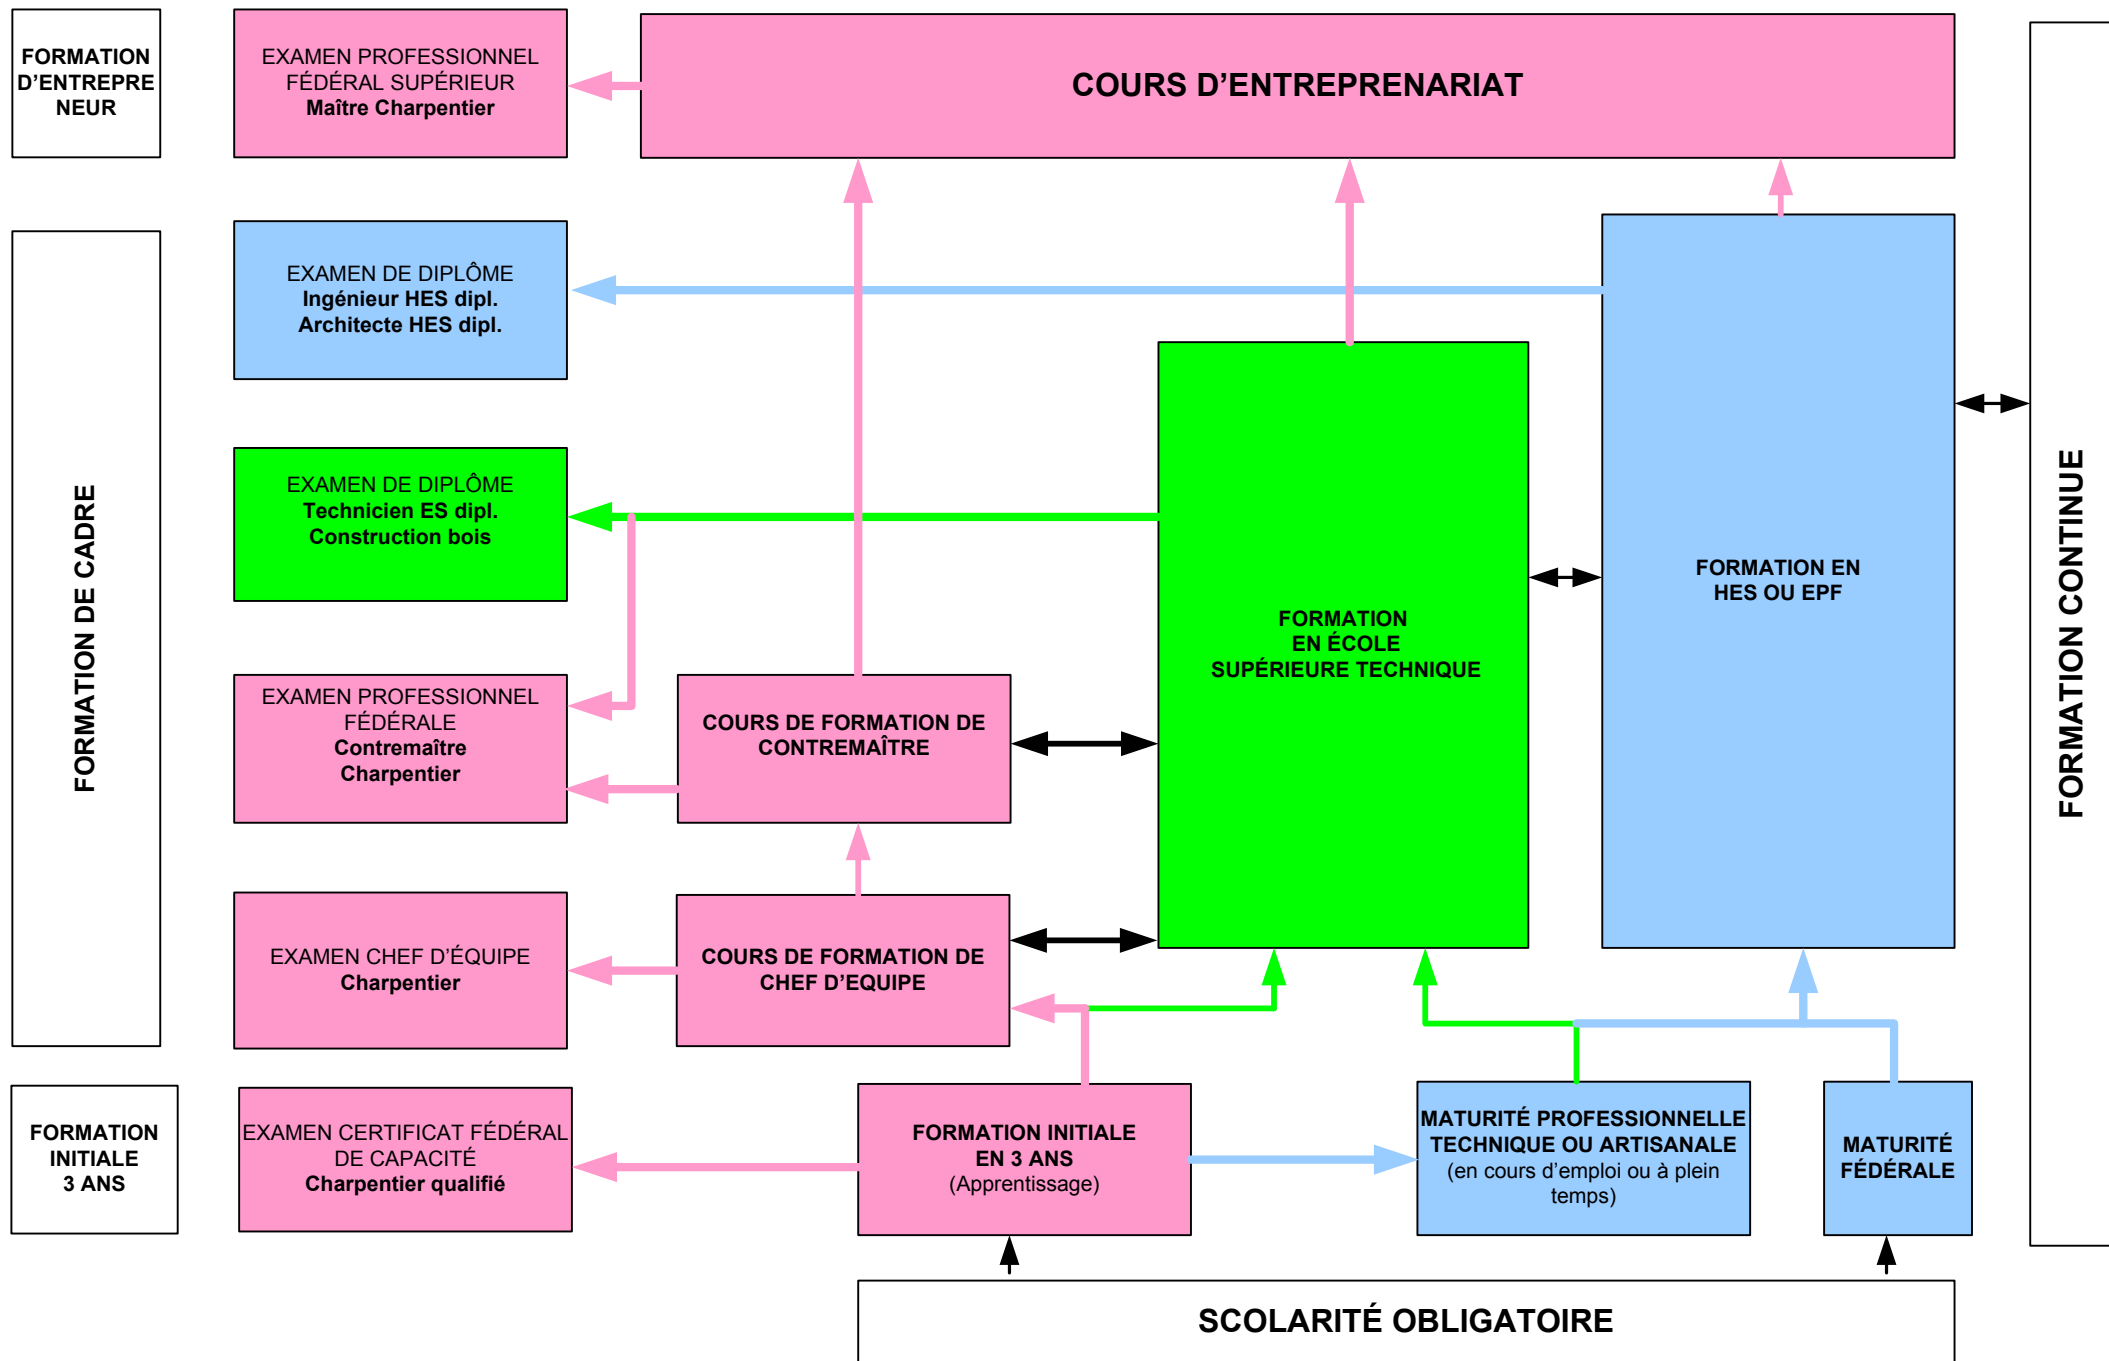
FORMATION D'ENTREPRE NEUR

EXAMEN PROFESSIONNEL FÉDÉRAL SUPÉRIEUR
Maître Charpentier

COURS D'ENTREPRENARIAT

FORMATION DE CADRE

EXAMEN DE DIPLÔME
Ingénieur HES dipl.
Architecte HES dipl.

EXAMEN DE DIPLÔME
Technicien ES dipl.
Construction bois

FORMATION EN ÉCOLE SUPÉRIEURE TECHNIQUE

FORMATION EN HES OU EPF

FORMATION CONTINUE

EXAMEN PROFESSIONNEL FÉDÉRALE
Contremaître Charpentier

COURS DE FORMATION DE CONTREMAÎTRE

EXAMEN CHEF D'ÉQUIPE
Charpentier

COURS DE FORMATION DE CHEF D'EQUIPE

FORMATION INITIALE 3 ANS

EXAMEN CERTIFICAT FÉDÉRAL DE CAPACITÉ
Charpentier qualifié

FORMATION INITIALE EN 3 ANS
(Apprentissage)

MATURITÉ PROFESSIONNELLE TECHNIQUE OU ARTISANALE
(en cours d'emploi ou à plein temps)

MATURITÉ FÉDÉRALE

SCOLARITÉ OBLIGATOIRE